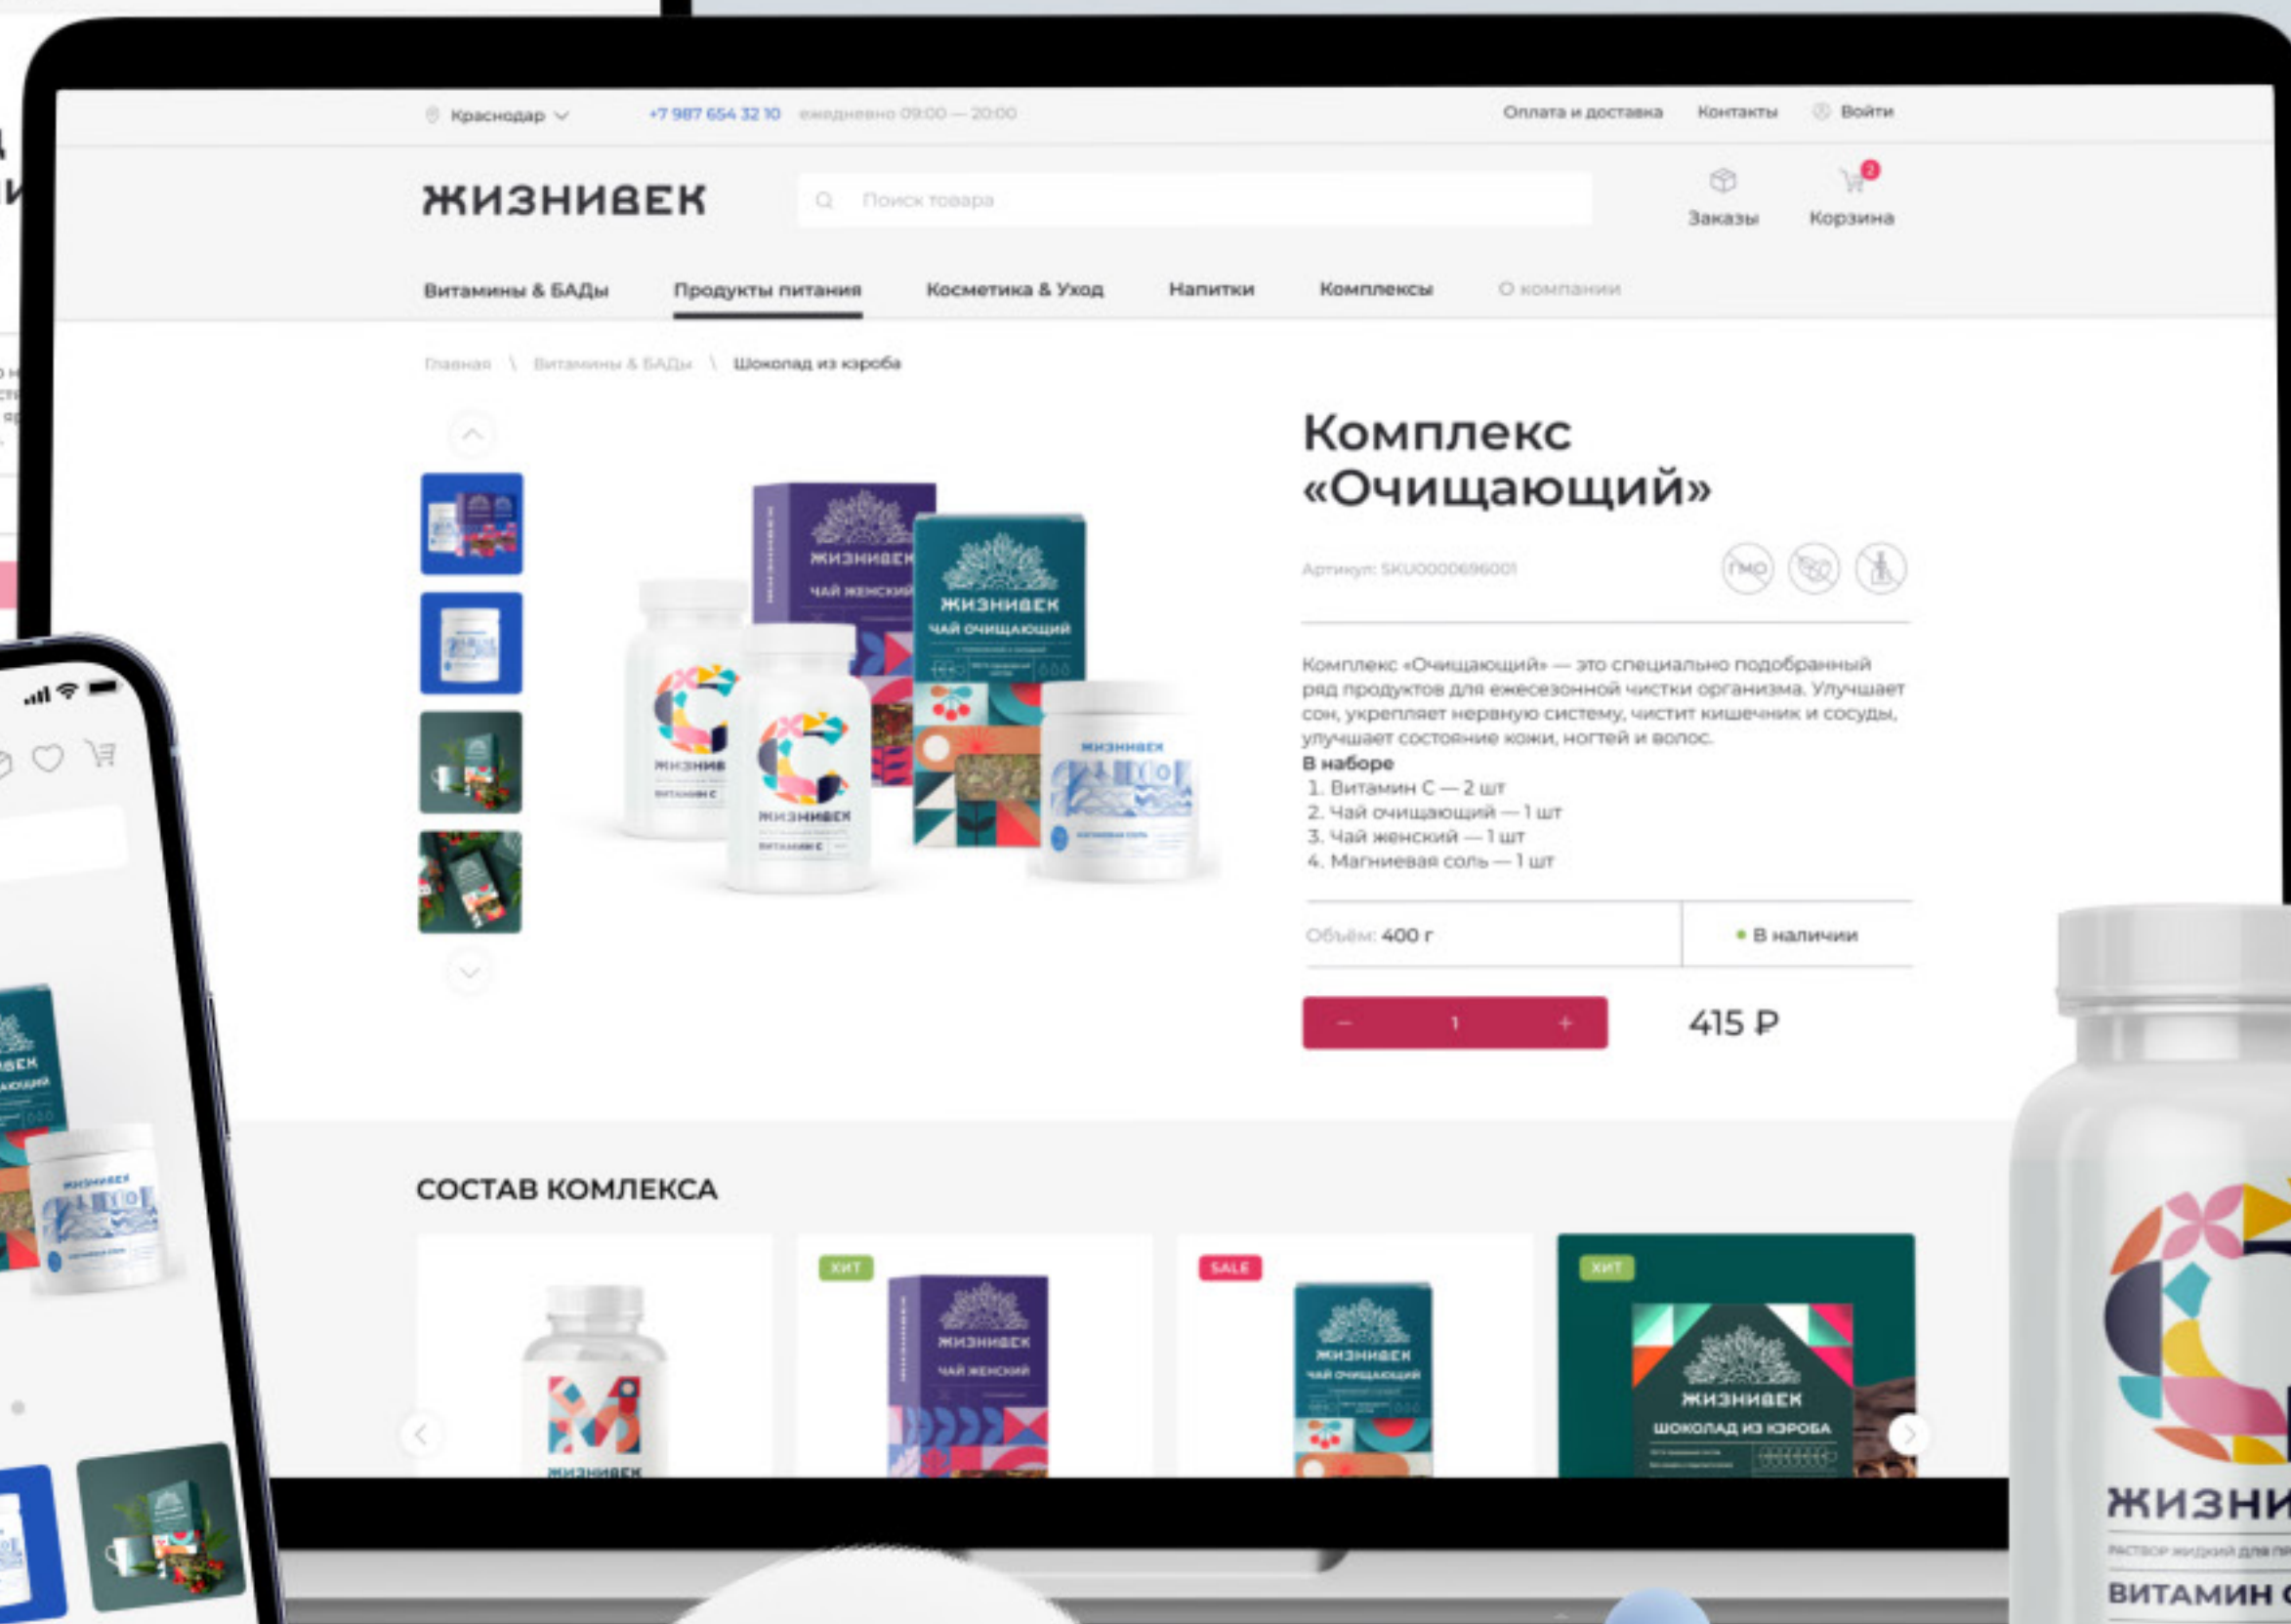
Краснодар +7 987 654 32 10 ежедневно 09:00 — 20:00 Оплата и доставка Контакты Войти

ЖИЗНИВЕК Поиск товара Заказы 2 Корзина

Витамины & БАДы Продукты питания Косметика & Уход Напитки Комплексы О компании

Главная \ Витамины & БАДы \ Шоколад из кэроба

Комплекс «Очищающий»

Артикул: SKU0000696001 ГМО

Комплекс «Очищающий» — это специально подобранный ряд продуктов для ежесезонной чистки организма. Улучшает сон, укрепляет нервную систему, чистит кишечник и сосуды, улучшает состояние кожи, ногтей и волос.
В наборе
1. Витамин С — 2 шт
2. Чай очищающий — 1 шт
3. Чай женский — 1 шт
4. Магниевая соль — 1 шт

Объём: 400 г • В наличии

– 1 + 415 ₽

СОСТАВ КОМЛЕКСА

ХИТ SALE ХИТ

ЖИЗНИВЕК ЧАЙ ЖЕНСКИЙ ЖИЗНИВЕК ЧАЙ ОЧИЩАЮЩИЙ ЖИЗНИВЕК ШОКОЛАД ИЗ КЭРОБА ЖИЗНИВЕК ВИТАМИН С

ЖИЗНИ ВИТАМИН